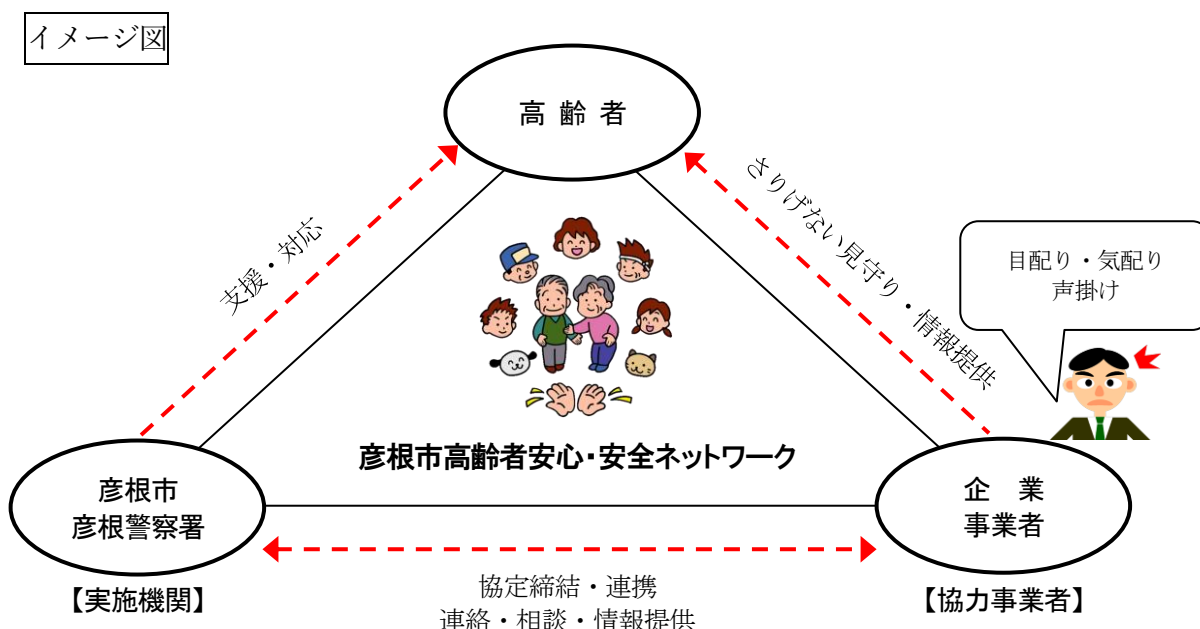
イメージ図

高齢者

支援・対応

さりげない見守り・情報提供

目配り・気配り
声掛け

彦根市高齢者安心・安全ネットワーク

彦根市
彦根警察署

【実施機関】

企　業
事業者

【協力事業者】

協定締結・連携
連絡・相談・情報提供